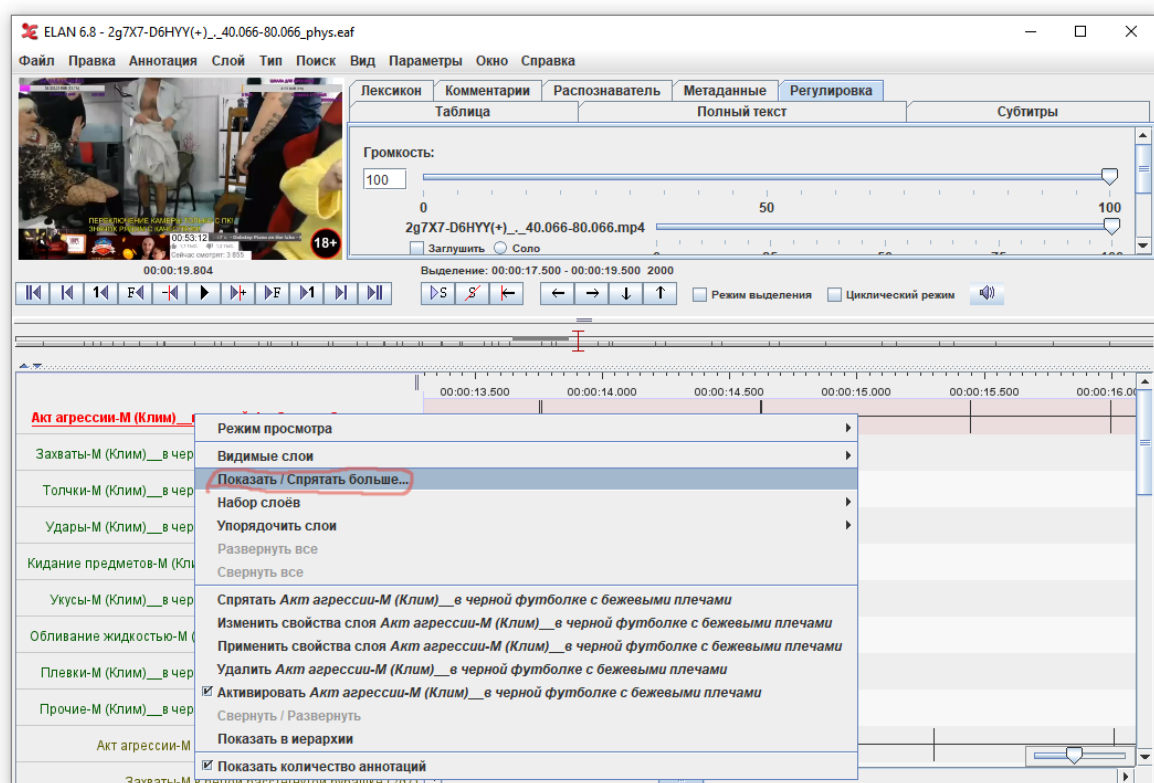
ELAN 6.8 - 2g7X7-D6HYY(+)_._40.066-80.066_phys.eaf

Файл Правка Аннотация Слой Тип Поиск Вид Параметры Окно Справка

Лексикон Комментарии Распознаватель Метаданные Регулировка
Таблица Полный текст Субтитры

Громкость:
100
0 50 100
2g7X7-D6HYY(+)_._40.066-80.066.mp4
Заглушить Соло

18+

00:00:19.804

Выделение: 00:00:17.500 - 00:00:19.500 2000

Режим выделения Циклический режим

00:00:13.500 00:00:14.000 00:00:14.500 00:00:15.000 00:00:15.500 00:00:16.0

Акт агрессии-М (Клим)__
Захваты-М (Клим)__в чер
Толчки-М (Клим)__в чер
Удары-М (Клим)__в чер
Кидание предметов-М (Кл
Укусы-М (Клим)__в чер
Обливание жидкостью-М (
Плевки-М (Клим)__в чер
Прочие-М (Клим)__в чер
Акт агрессии-М

Режим просмотра
Видимые слои
Показать / Спрятать больше...
Набор слоёв
Упорядочить слои
Развернуть все
Свернуть все
Спрятать Акт агрессии-М (Клим)__в черной футболке с бежевыми плечами
Изменить свойства слоя Акт агрессии-М (Клим)__в черной футболке с бежевыми плечами
Применить свойства слоя Акт агрессии-М (Клим)__в черной футболке с бежевыми плечами
Удалить Акт агрессии-М (Клим)__в черной футболке с бежевыми плечами
Активировать Акт агрессии-М (Клим)__в черной футболке с бежевыми плечами
Свернуть / Развернуть
Показать в иерархии
Показать количество аннотаций